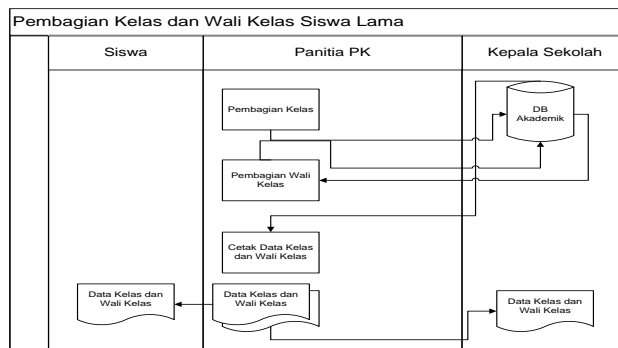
Pembagian Kelas dan Wali Kelas Siswa Lama

| Siswa | Panitia PK | Kepala Sekolah |
|---|---|---|

Pembagian Kelas

DB Akademik

Pembagian Wali Kelas

Cetak Data Kelas dan Wali Kelas

Data Kelas dan Wali Kelas

Data Kelas dan Wali Kelas

Data Kelas dan Wali Kelas